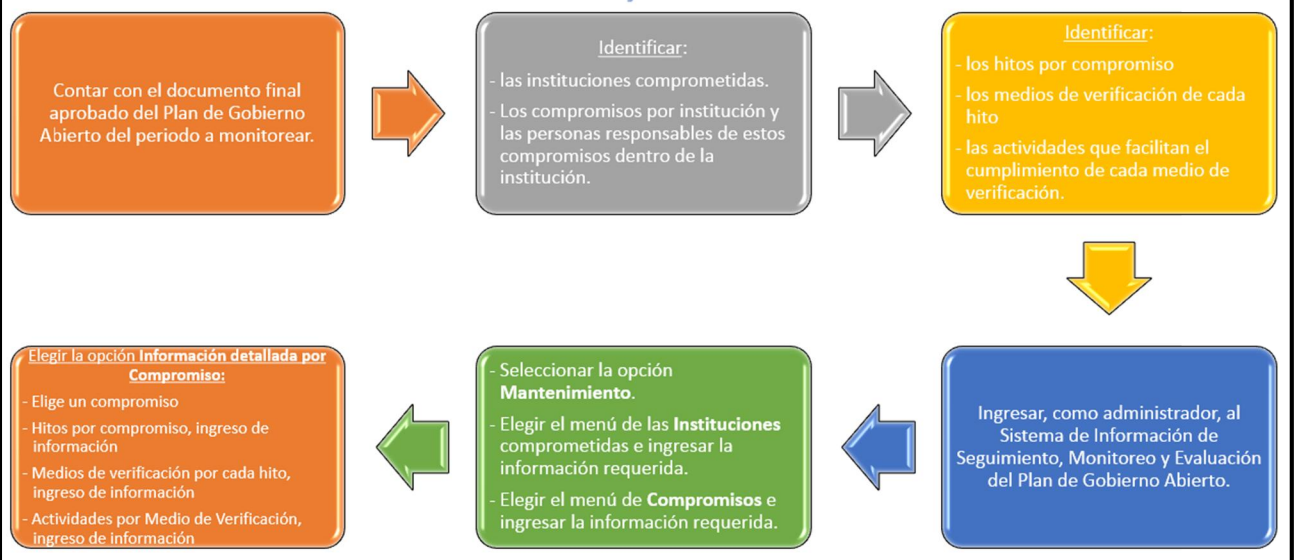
Contar con el documento final aprobado del Plan de Gobierno Abierto del periodo a monitorear.

Identificar:

- las instituciones comprometidas.
- Los compromisos por institución y las personas responsables de estos compromisos dentro de la institución.

Identificar:

- los hitos por compromiso
- los medios de verificación de cada hito
- las actividades que facilitan el cumplimiento de cada medio de verificación.

Ingresar, como administrador, al Sistema de Información de Seguimiento, Monitoreo y Evaluación del Plan de Gobierno Abierto.

- Seleccionar la opción **Mantenimiento**.
- Elegir el menú de las **Instituciones** comprometidas e ingresar la información requerida.
- Elegir el menú de **Compromisos** e ingresar la información requerida.

Elegir la opción **Información detallada por Compromiso:**

- Elige un compromiso
- Hitos por compromiso, ingreso de información
- Medios de verificación por cada hito, ingreso de información
- Actividades por Medio de Verificación, ingreso de información